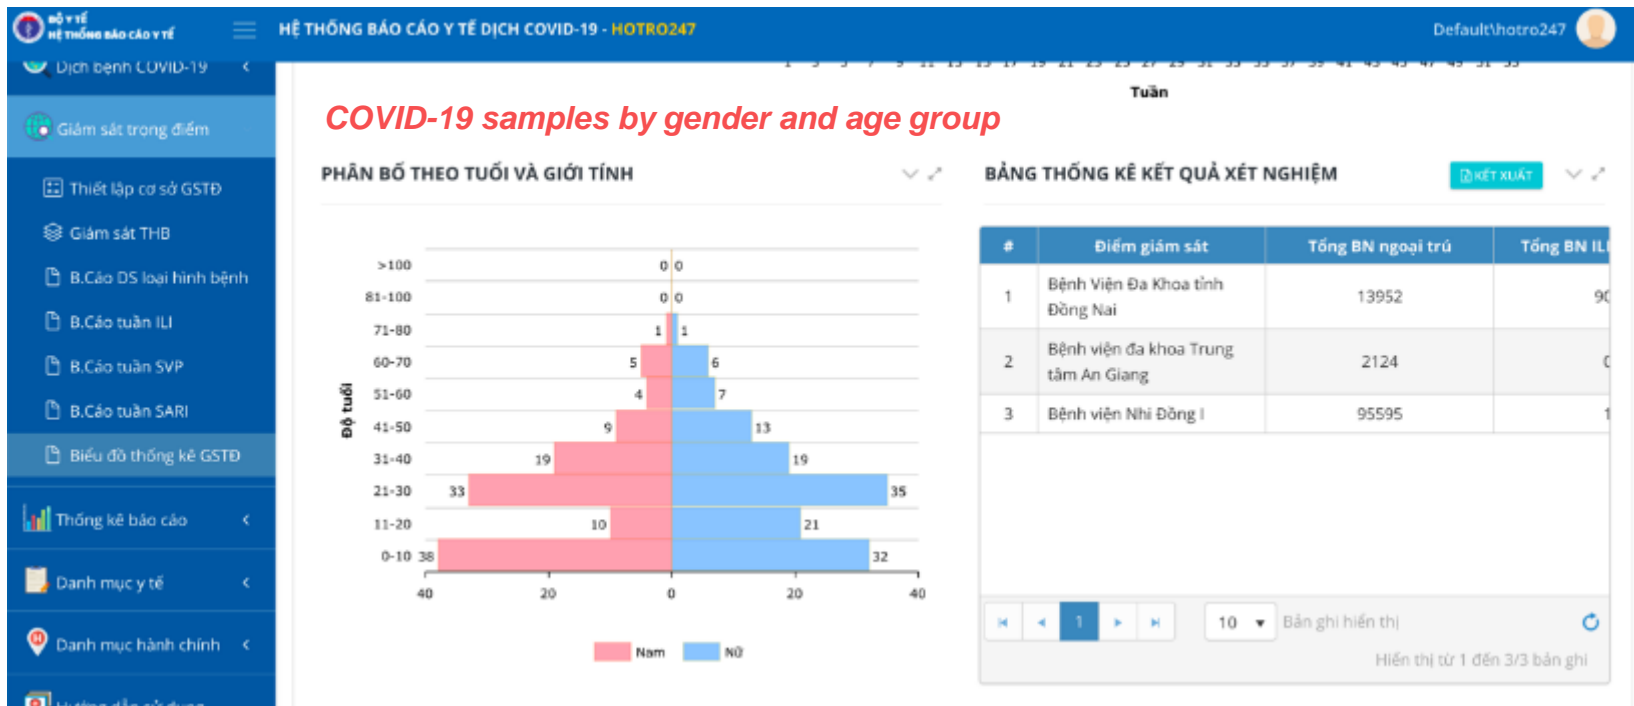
BỘ Y TẾ
HỆ THỐNG BÁO CÁO Y TẾ

HỆ THỐNG BÁO CÁO Y TẾ DỊCH COVID-19 - HOTRO247

Default\hotro247

Dịch bệnh COVID-19

Giám sát trọng điểm

Thiết lập cơ sở GSTĐ

Giám sát THB

B.Cáo DS loại hình bệnh

B.Cáo tuần ILI

B.Cáo tuần SVP

B.Cáo tuần SARI

Biểu đồ thống kê GSTĐ

Thống kê báo cáo

Danh mục y tế

Danh mục hành chính

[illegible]

Tuần

COVID-19 samples by gender and age group

PHÂN BỐ THEO TUỔI VÀ GIỚI TÍNH

Độ tuổi

| Độ tuổi | Nam | Nữ |
|---|---|---|
| >100 | 0 | 0 |
| 81-100 | 0 | 0 |
| 71-80 | 1 | 1 |
| 60-70 | 5 | 6 |
| 51-60 | 4 | 7 |
| 41-50 | 9 | 13 |
| 31-40 | 19 | 19 |
| 21-30 | 33 | 35 |
| 11-20 | 10 | 21 |
| 0-10 | 38 | 32 |

40 20 0 20 40

Nam Nữ

BẢNG THỐNG KÊ KẾT QUẢ XÉT NGHIỆM

KẾT XUẤT

| # | Điểm giám sát | Tổng BN ngoại trú | Tổng BN ILI |
|---|---|---|---|
| 1 | Bệnh Viện Đa Khoa tỉnh Đồng Nai | 13952 | 9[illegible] |
| 2 | Bệnh viện đa khoa Trung tâm An Giang | 2124 | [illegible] |
| 3 | Bệnh viện Nhi Đồng I | 95595 | 1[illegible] |

1

10

Bản ghi hiển thị

Hiển thị từ 1 đến 3/3 bản ghi